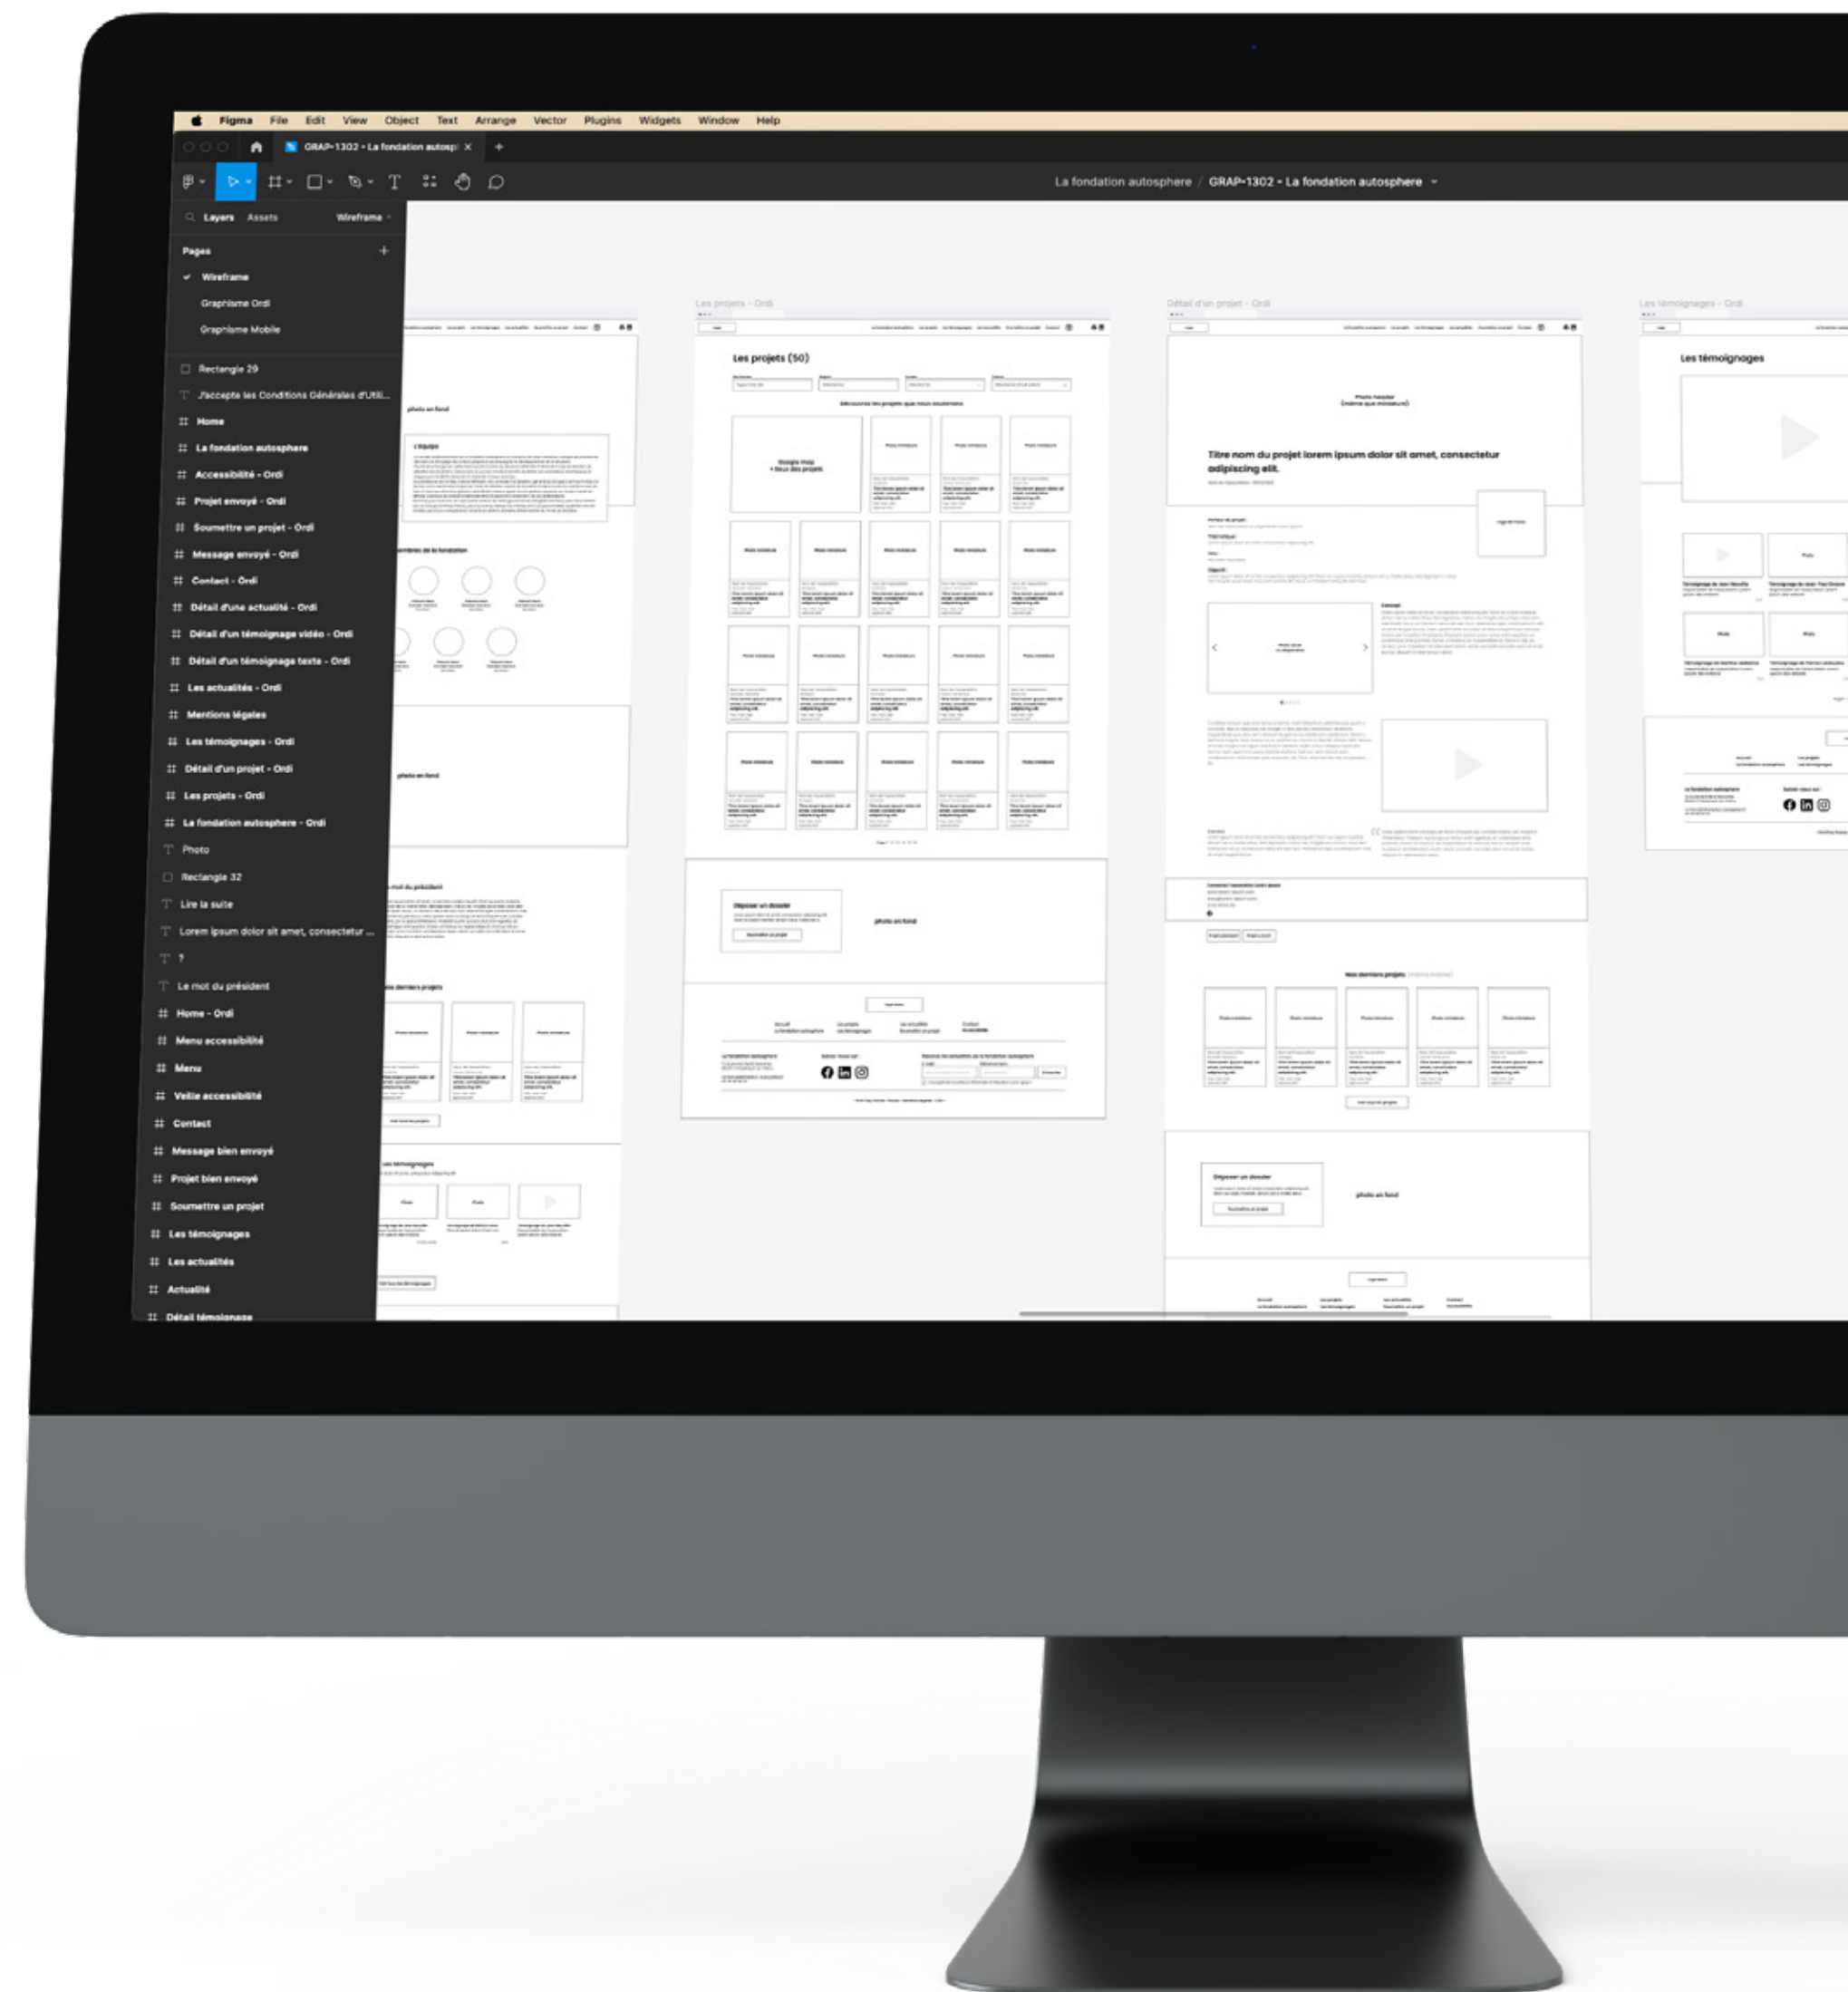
Figma File Edit View Object Text Arrange Vector Plugins Widgets Window Help

GRAP-1302 - La fondation autosp

La fondation autosphere / GRAP-1302 - La fondation autosphere

Layers Assets Wireframe

Pages

Wireframe
Graphisme Ordi
Graphisme Mobile

Rectangle 29
J'accepte les Conditions Générales d'Util...
Home
La fondation autosphere
Accessibilité - Ordi
Projet envoyé - Ordi
Soumettre un projet - Ordi
Message envoyé - Ordi
Contact - Ordi
Détail d'une actualité - Ordi
Détail d'un témoignage vidéo - Ordi
Détail d'un témoignage texte - Ordi
Les actualités - Ordi
Mentions légales
Les témoignages - Ordi
Détail d'un projet - Ordi
Les projets - Ordi
La fondation autosphere - Ordi
Photo
Rectangle 32
Lire la suite
Lorem ipsum dolor sit amet, consectetur ...
?
Le mot du président
Home - Ordi
Menu accessibilité
Menu
Veille accessibilité
Contact
Message bien envoyé
Projet bien envoyé
Soumettre un projet
Les témoignages
Les actualités
Actualité
Détail témoignage

Les projets - Ordi
Détail d'un projet - Ordi
Les témoignages - Ordi

photo en fond
L'équipe
Membres de la fondation
photo en fond
Le mot du président
Nos derniers projets
Les témoignages

Les projets (50)
Découvrez les projets que nous soutenons
Google map + tous des projets
Déposer un dossier
photo en fond

Photo header (même que miniature)
Titre nom du projet lorem ipsum dolor sit amet, consectetur adipiscing elit.
Nos derniers projets
Déposer un dossier
photo en fond

Les témoignages